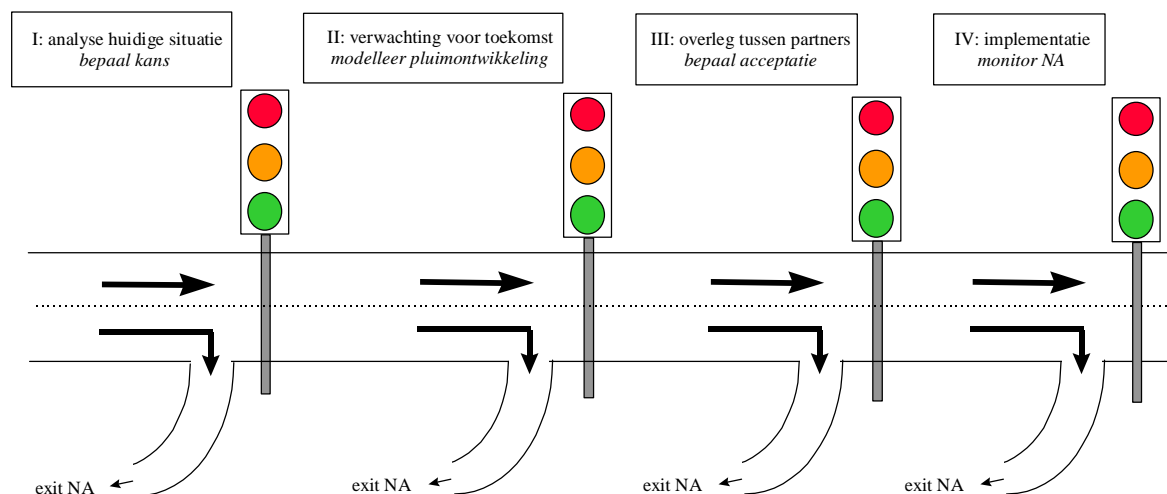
I: analyse huidige situatie
*bepaal kans*

II: verwachting voor toekomst
*modelleer pluimontwikkeling*

III: overleg tussen partners
*bepaal acceptatie*

IV: implementatie
*monitor NA*

exit NA

exit NA

exit NA

exit NA